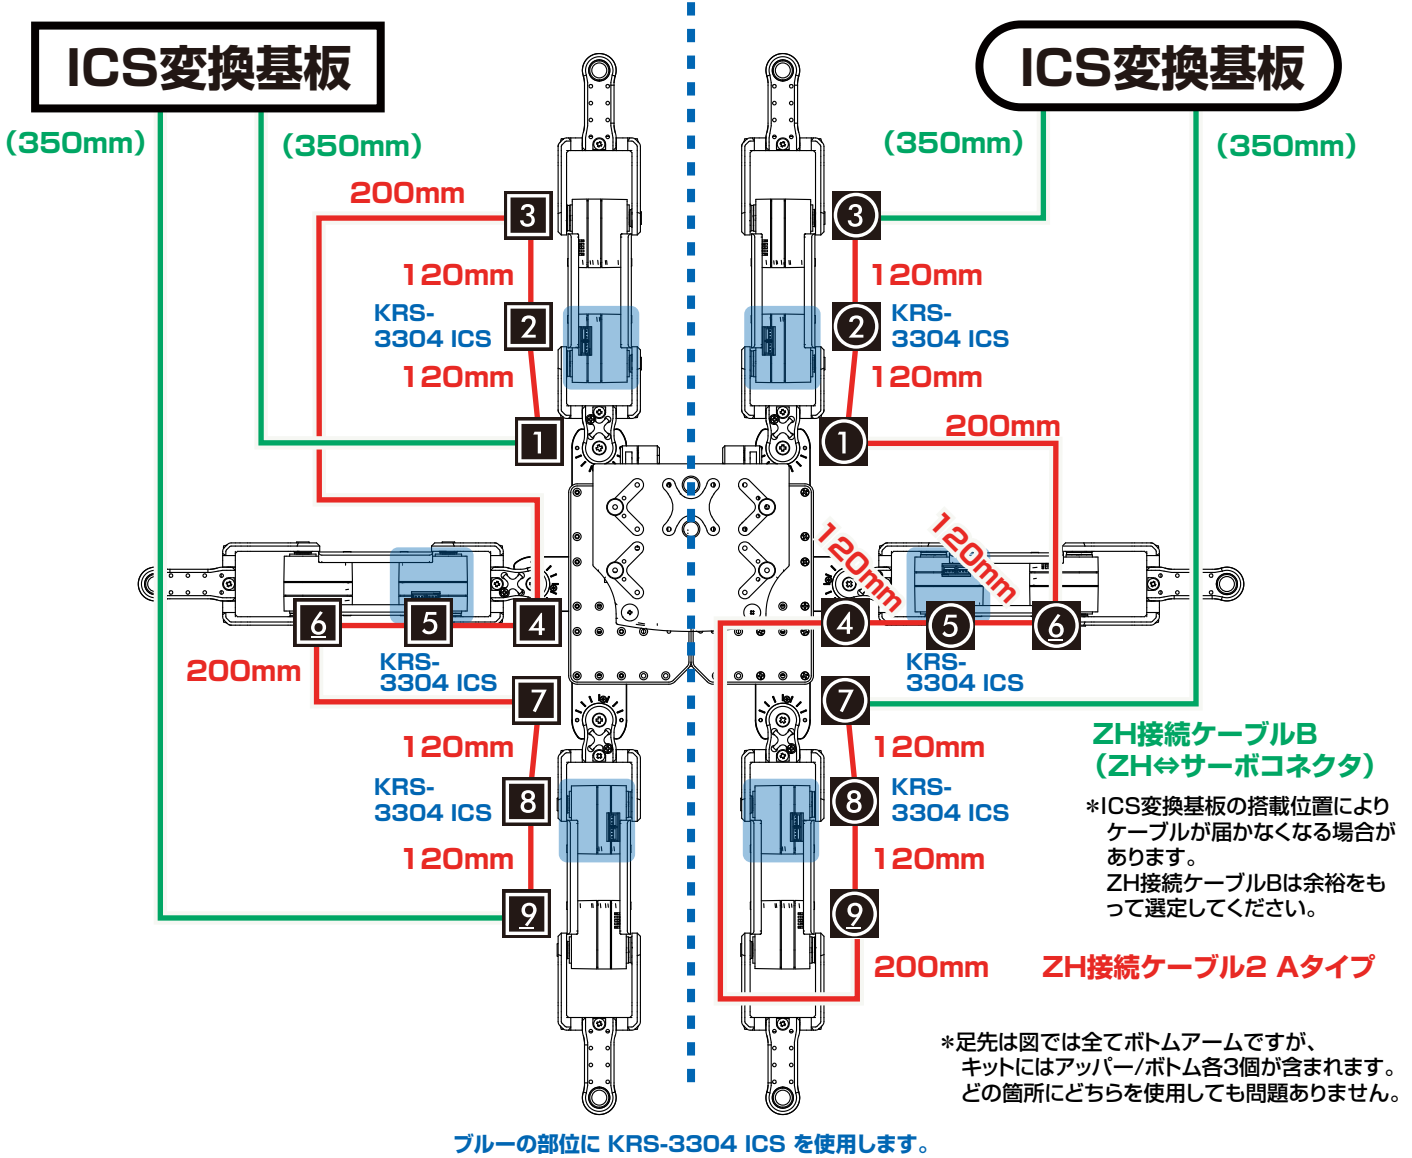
ICS変換基板

(350mm)

(350mm)

200mm

3

120mm

KRS-3304 ICS

2

120mm

1

ICS変換基板

(350mm)

(350mm)

3

120mm

2

KRS-3304 ICS

120mm

1

200mm

120mm

120mm

6

5

4

4

5

6

200mm

KRS-3304 ICS

KRS-3304 ICS

7

7

120mm

120mm

KRS-3304 ICS

8

8

KRS-3304 ICS

120mm

120mm

9

9

200mm

ZH接続ケーブルB
(ZH⇔サーボコネクタ)

*ICS変換基板の搭載位置により ケーブルが届かなくなる場合が あります。
ZH接続ケーブルBは余裕をもって選定してください。

ZH接続ケーブル2 Aタイプ

*足先は図では全てボトムアームですが、キットにはアッパー/ボトム各3個が含まれます。どの箇所にどちらを使用しても問題ありません。

ブルーの部位に KRS-3304 ICS を使用します。